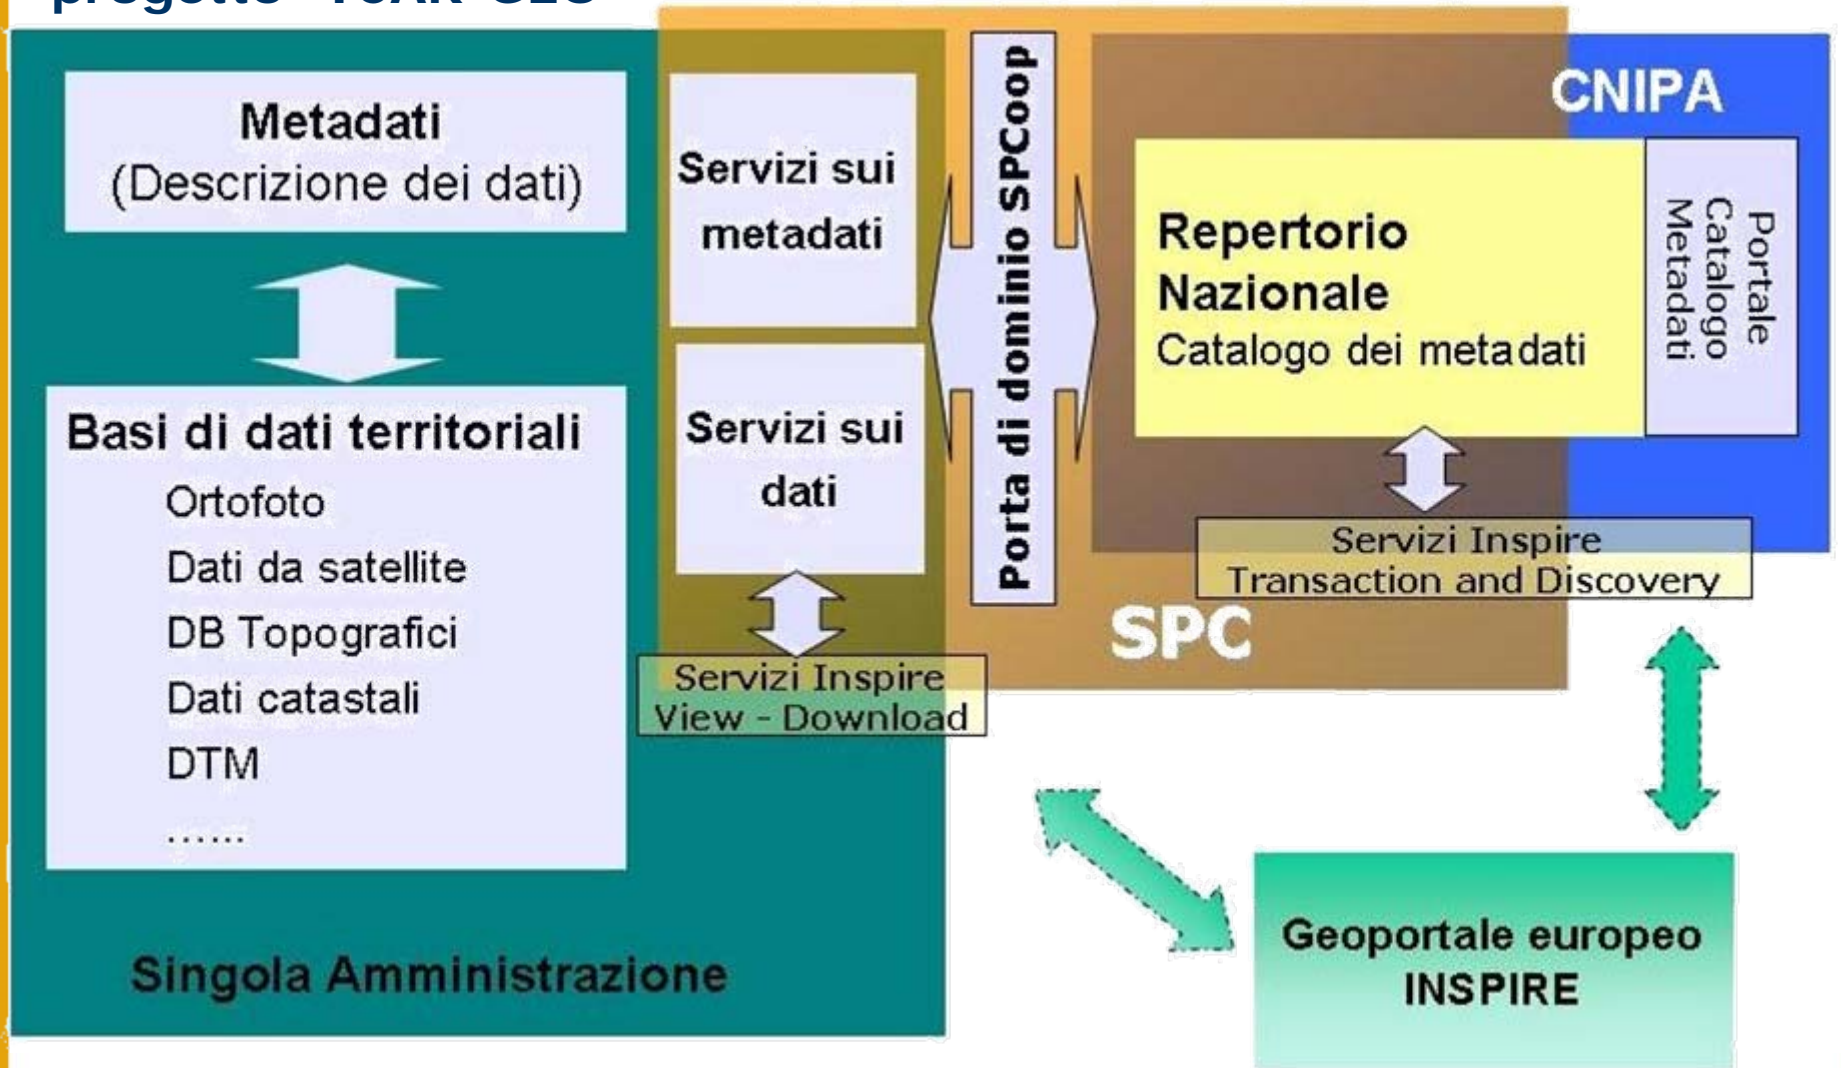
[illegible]

Metadati
(Descrizione dei dati)

Basi di dati territoriali
Ortofoto
Dati da satellite
DB Topografici
Dati catastali
DTM
……

Singola Amministrazione

Servizi sui metadati

Servizi sui dati

Servizi Inspire
View - Download

Porta di dominio SPCoop

CNIPA

Repertorio Nazionale
Catalogo dei metadati

Portale Catalogo Metadati

Servizi Inspire
Transaction and Discovery

SPC

Geoportale europeo
INSPIRE